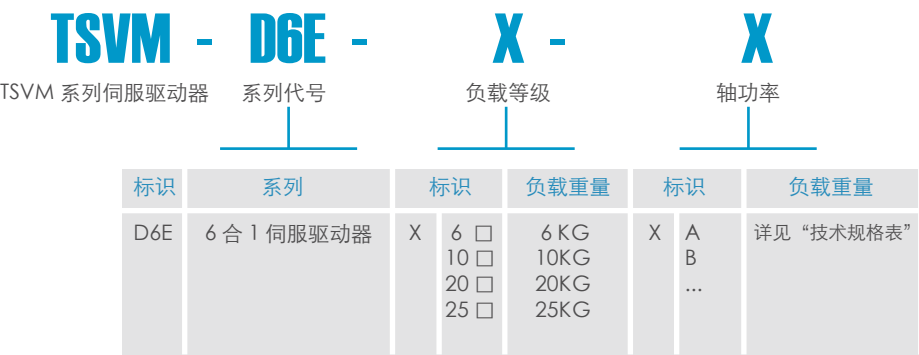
TSVM - D6E - X - X

TSVM 系列伺服驱动器　系列代号　负载等级　轴功率

| 标识 | 系列 | 标识 | 负载重量 | 标识 | | 负载重量 |
|---|---|---|---|---|---|---|
| D6E | 6 合 1 伺服驱动器 | X | 6 □<br>10 □<br>20 □<br>25 □ | 6 KG<br>10KG<br>20KG<br>25KG | X | A<br>B<br>... | 详见“技术规格表” |